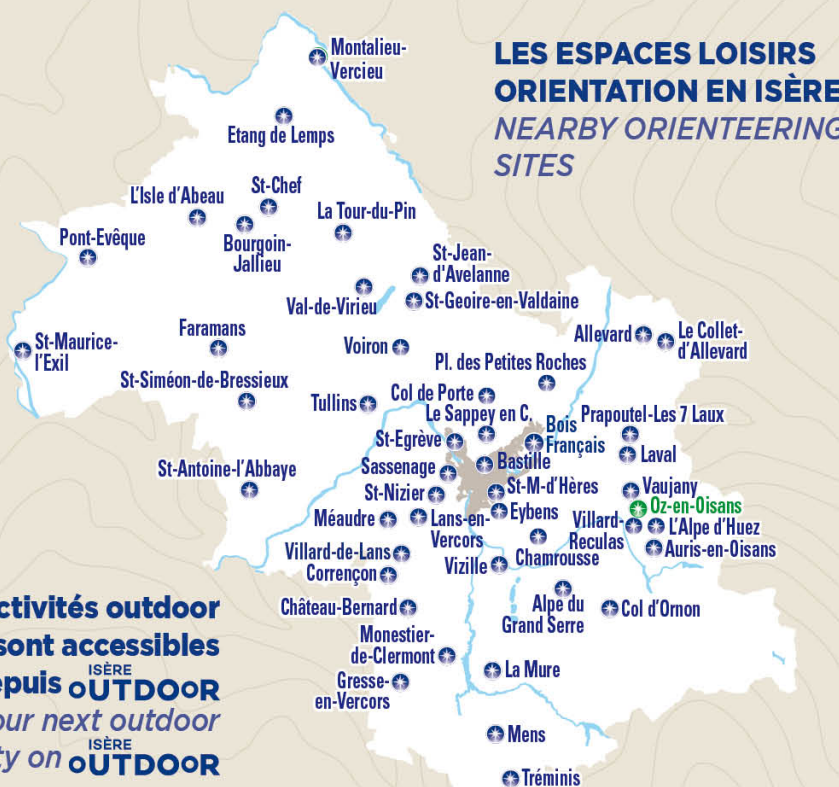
LES ESPACES LOISIRS ORIENTATION EN ISÈRE
NEARBY ORIENTEERING SITES

Montalieu-Vercieu
Etang de Lemps
L'Isle d'Abeau
St-Chef
La Tour-du-Pin
Pont-Evêque
Bourgoin-Jallieu
St-Jean-d'Avelanne
St-Geoire-en-Valdaine
Val-de-Virieu
St-Maurice-l'Exil
Faramans
Voiron
Allevard
Le Collet-d'Allevard
Pl. des Petites Roches
St-Siméon-de-Bressieux
Tullins
Col de Porte
Le Sappey en C.
Bois Français
Prapoutel-Les 7 Laux
St-Egrève
Laval
Bastille
Sassenage
St-Antoine-l'Abbaye
St-Nizier
St-M-d'Hères
Vaujany
Oz-en-Oisans
Méaudre
Lans-en-Vercors
Eybens
Villard-Reculas
L'Alpe d'Huez
Villard-de-Lans
Auris-en-Oisans
Chamrousse
Corrençon
Vizille
Château-Bernard
Alpe du Grand Serre
Col d'Ornon
Monestier-de-Clermont
La Mure
Gresse-en-Vercors
Mens
Tréminis

ctivités outdoor sont accessibles epuis ISÈRE OUTDOOR
our next outdoor ty on ISÈRE OUTDOOR